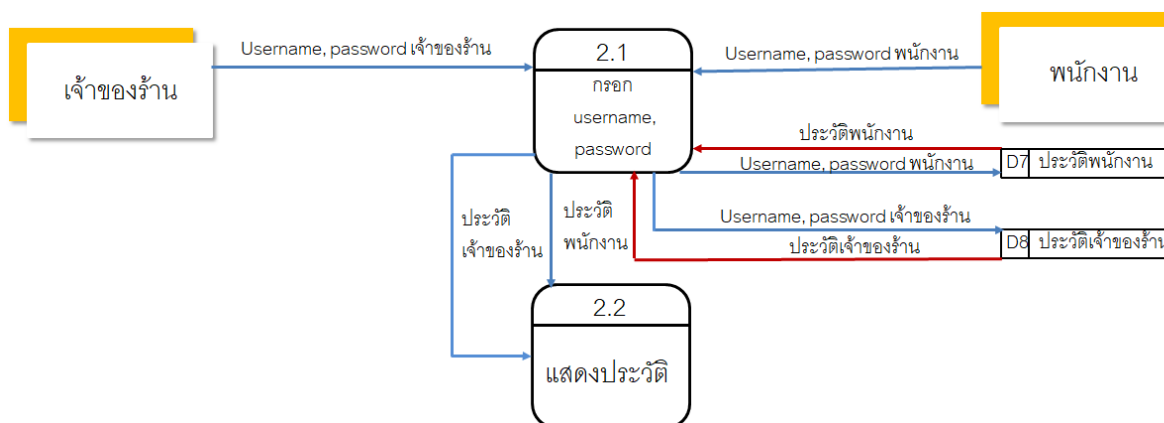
เจ้าของร้าน

Username, password เจ้าของร้าน

2.1

กรอก username, password

Username, password พนักงาน

พนักงาน

ประวัติพนักงาน

Username, password พนักงาน

D7 ประวัติพนักงาน

ประวัติ เจ้าของร้าน

ประวัติ พนักงาน

Username, password เจ้าของร้าน

ประวัติเจ้าของร้าน

D8 ประวัติเจ้าของร้า

2.2

แสดงประวัติ